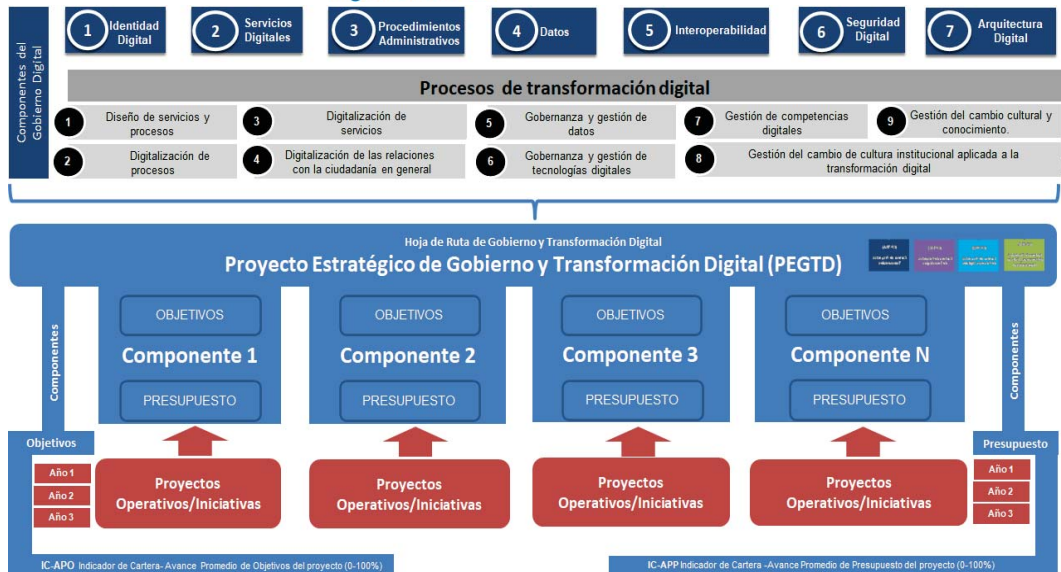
Componentes del Gobierno Digital

1 Identidad Digital
2 Servicios Digitales
3 Procedimientos Administrativos
4 Datos
5 Interoperabilidad
6 Seguridad Digital
7 Arquitectura Digital

Procesos de transformación digital

1 Diseño de servicios y procesos
3 Digitalización de servicios
5 Gobernanza y gestión de datos
7 Gestión de competencias digitales
9 Gestión del cambio cultural y conocimiento.
2 Digitalización de procesos
4 Digitalización de las relaciones con la ciudadanía en general
6 Gobernanza y gestión de tecnologías digitales
8 Gestión del cambio de cultura institucional aplicada a la transformación digital

Hoja de Ruta de Gobierno y Transformación Digital
Proyecto Estratégico de Gobierno y Transformación Digital (PEGTD)

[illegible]

Componentes

OBJETIVOS
Componente 1
PRESUPUESTO

OBJETIVOS
Componente 2
PRESUPUESTO

OBJETIVOS
Componente 3
PRESUPUESTO

OBJETIVOS
Componente N
PRESUPUESTO

Componentes

Objetivos
Año 1
Año 2
Año 3

Proyectos Operativos/Iniciativas
Proyectos Operativos/Iniciativas
Proyectos Operativos/Iniciativas
Proyectos Operativos/Iniciativas

Presupuesto
Año 1
Año 2
Año 3

IC-APO Indicador de Cartera- Avance Promedio de Objetivos del proyecto (0-100%)
IC-APP Indicador de Cartera -Avance Promedio de Presupuesto del proyecto (0-100%)